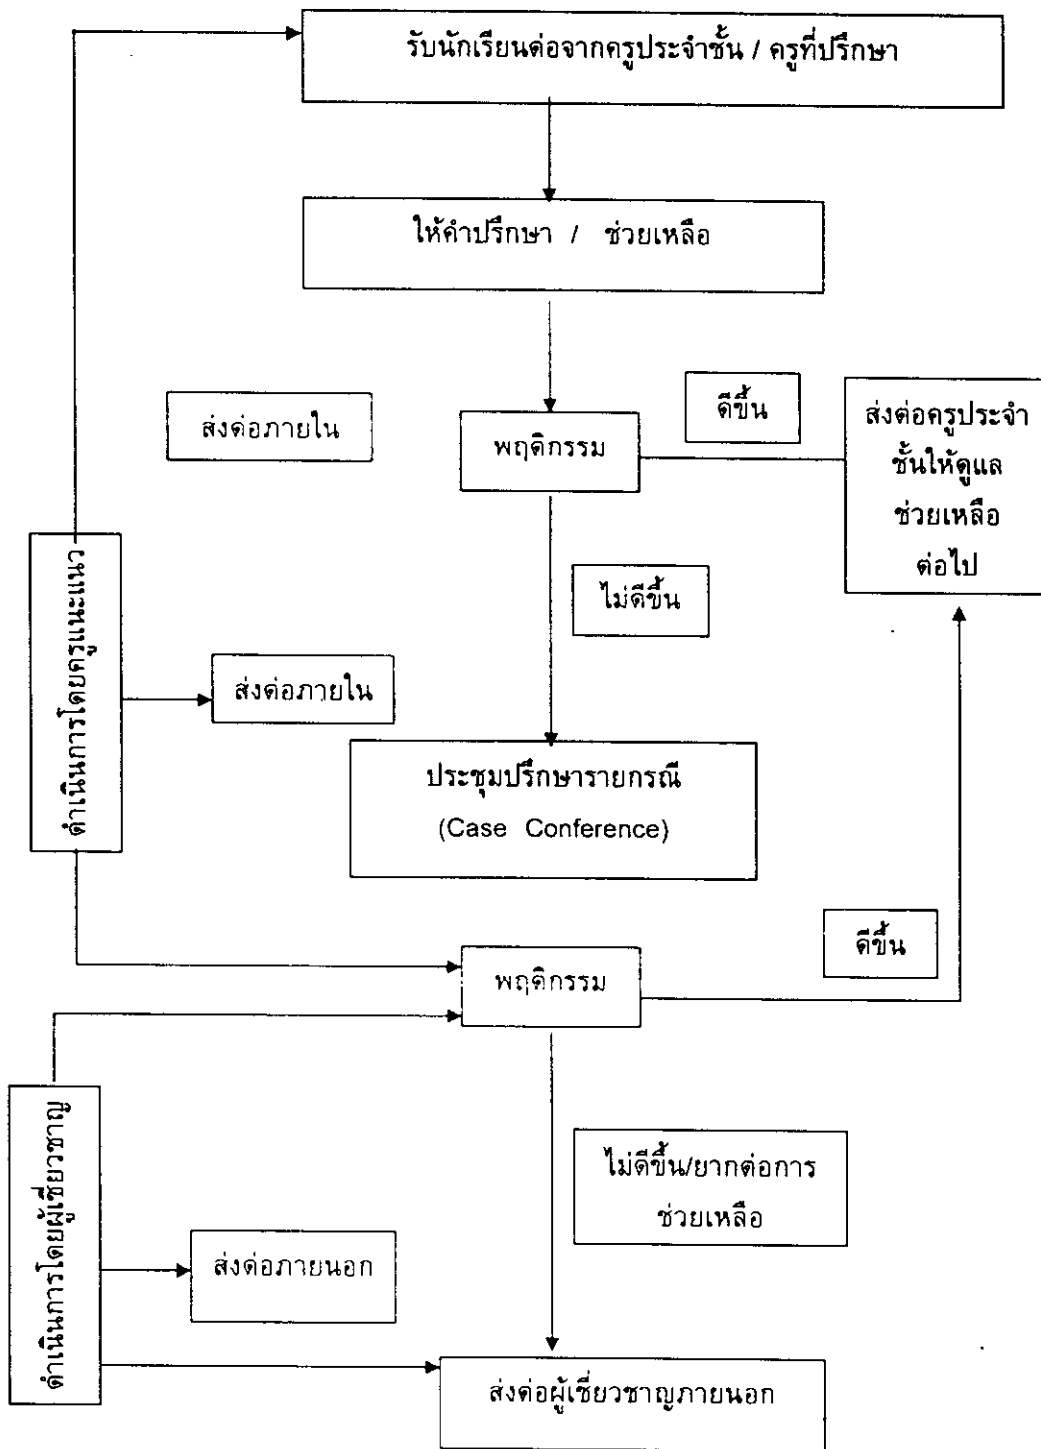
รับนักเรียนต่อจากครูประจำชั้น / ครูที่ปรึกษา

ให้คำปรึกษา / ช่วยเหลือ

ส่งต่อภายใน

พฤติกรรม

ดีขึ้น

ส่งต่อครูประจำชั้นให้ดูแลช่วยเหลือต่อไป

ดำเนินการโดยครูแนะแนว

ไม่ดีขึ้น

ส่งต่อภายใน

ประชุมปรึกษารายกรณี (Case Conference)

ดีขึ้น

พฤติกรรม

ดำเนินการโดยผู้เชี่ยวชาญ

ไม่ดีขึ้น/ยากต่อการช่วยเหลือ

ส่งต่อภายนอก

ส่งต่อผู้เชี่ยวชาญภายนอก